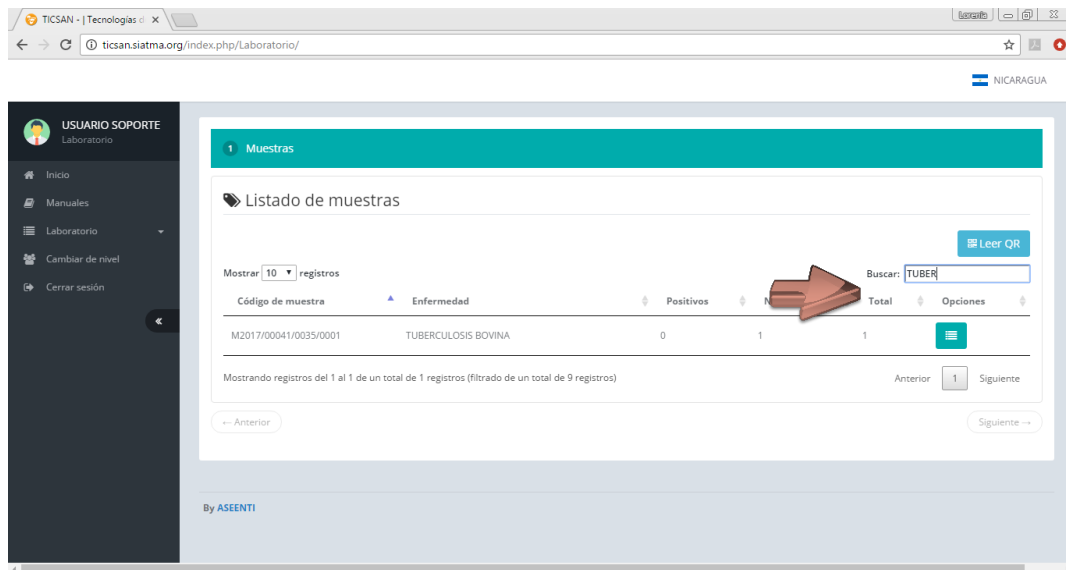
TICSAN - | Tecnologías d ×

Lorena

ticsan.siatma.org/index.php/Laboratorio/

NICARAGUA

USUARIO SOPORTE
Laboratorio

Inicio
Manuales
Laboratorio
Cambiar de nivel
Cerrar sesión

«

1 Muestras

Listado de muestras

Leer QR

Mostrar 10 registros

Buscar: TUBER

| Código de muestra | Enfermedad | Positivos | N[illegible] | Total | Opciones |
|---|---|---|---|---|---|
| M2017/00041/0035/0001 | TUBERCULOSIS BOVINA | 0 | 1 | 1 | |

Mostrando registros del 1 al 1 de un total de 1 registros (filtrado de un total de 9 registros)

Anterior 1 Siguiente

← Anterior

Siguiente →

By ASEENTI